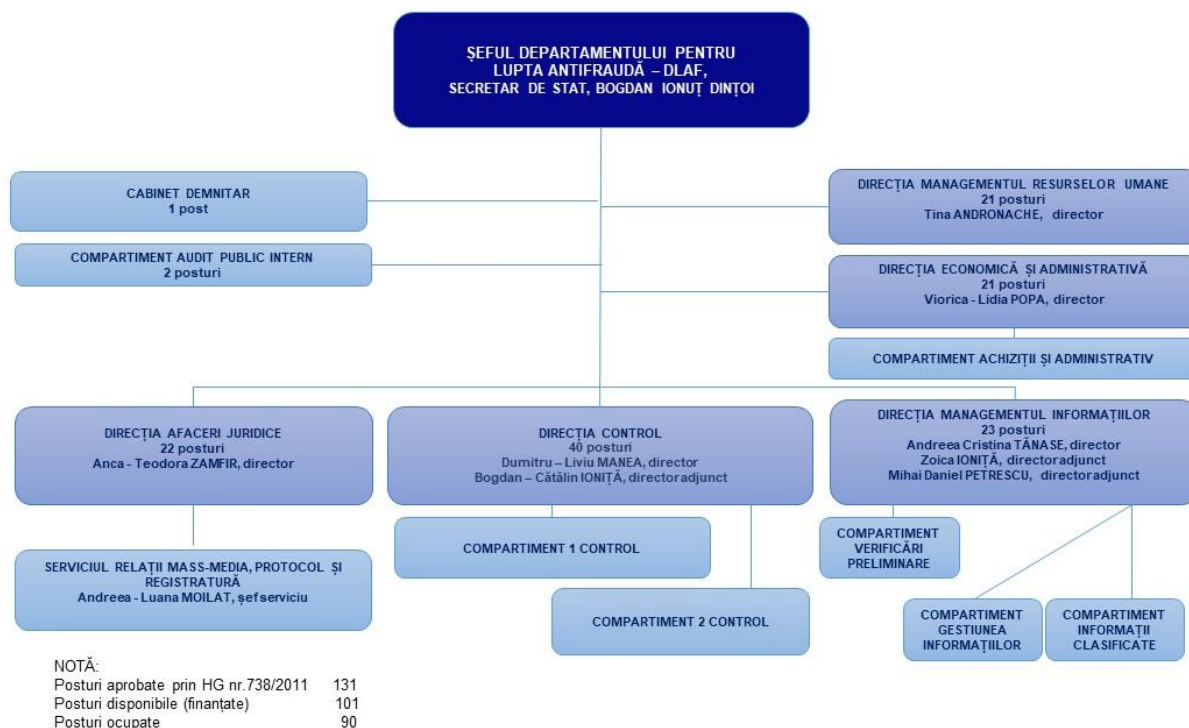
ŞEFUL DEPARTAMENTULUI PENTRU LUPTA ANTIFRAUDĂ – DLAF, SECRETAR DE STAT, BOGDAN IONUȚ DINȚOI

CABINET DEMNITAR
1 post

COMPARTIMENT AUDIT PUBLIC INTERN
2 posturi

DIRECȚIA MANAGEMENTUL RESURSELOR UMANE
21 posturi
Tina ANDRONACHE, director

DIRECȚIA ECONOMICĂ ȘI ADMINISTRATIVĂ
21 posturi
Viorica - Lidia POPA, director

COMPARTIMENT ACHIZIȚII ȘI ADMINISTRATIV

DIRECȚIA AFACERI JURIDICE
22 posturi
Anca - Teodora ZAMFIR, director

DIRECȚIA CONTROL
40 posturi
Dumitru – Liviu MANEA, director
Bogdan – Cătălin IONIȚĂ, director adjunct

DIRECȚIA MANAGEMENTUL INFORMAȚIILOR
23 posturi
Andreea Cristina TĂNASE, director
Zoica IONIȚĂ, director adjunct
Mihai Daniel PETRESCU, director adjunct

SERVICIUL RELAȚII MASS-MEDIA, PROTOCOL ȘI REGISTRATURĂ
Andreea - Luana MOILAT, șef serviciu

COMPARTIMENT 1 CONTROL

COMPARTIMENT 2 CONTROL

COMPARTIMENT VERIFICĂRI PRELIMINARE

COMPARTIMENT GESTIUNEA INFORMAȚIILOR

COMPARTIMENT INFORMAȚII CLASIFICATE

NOTĂ:
Posturi aprobate prin HG nr.738/2011 131
Posturi disponibile (finanțate) 101
Posturi ocupate 90